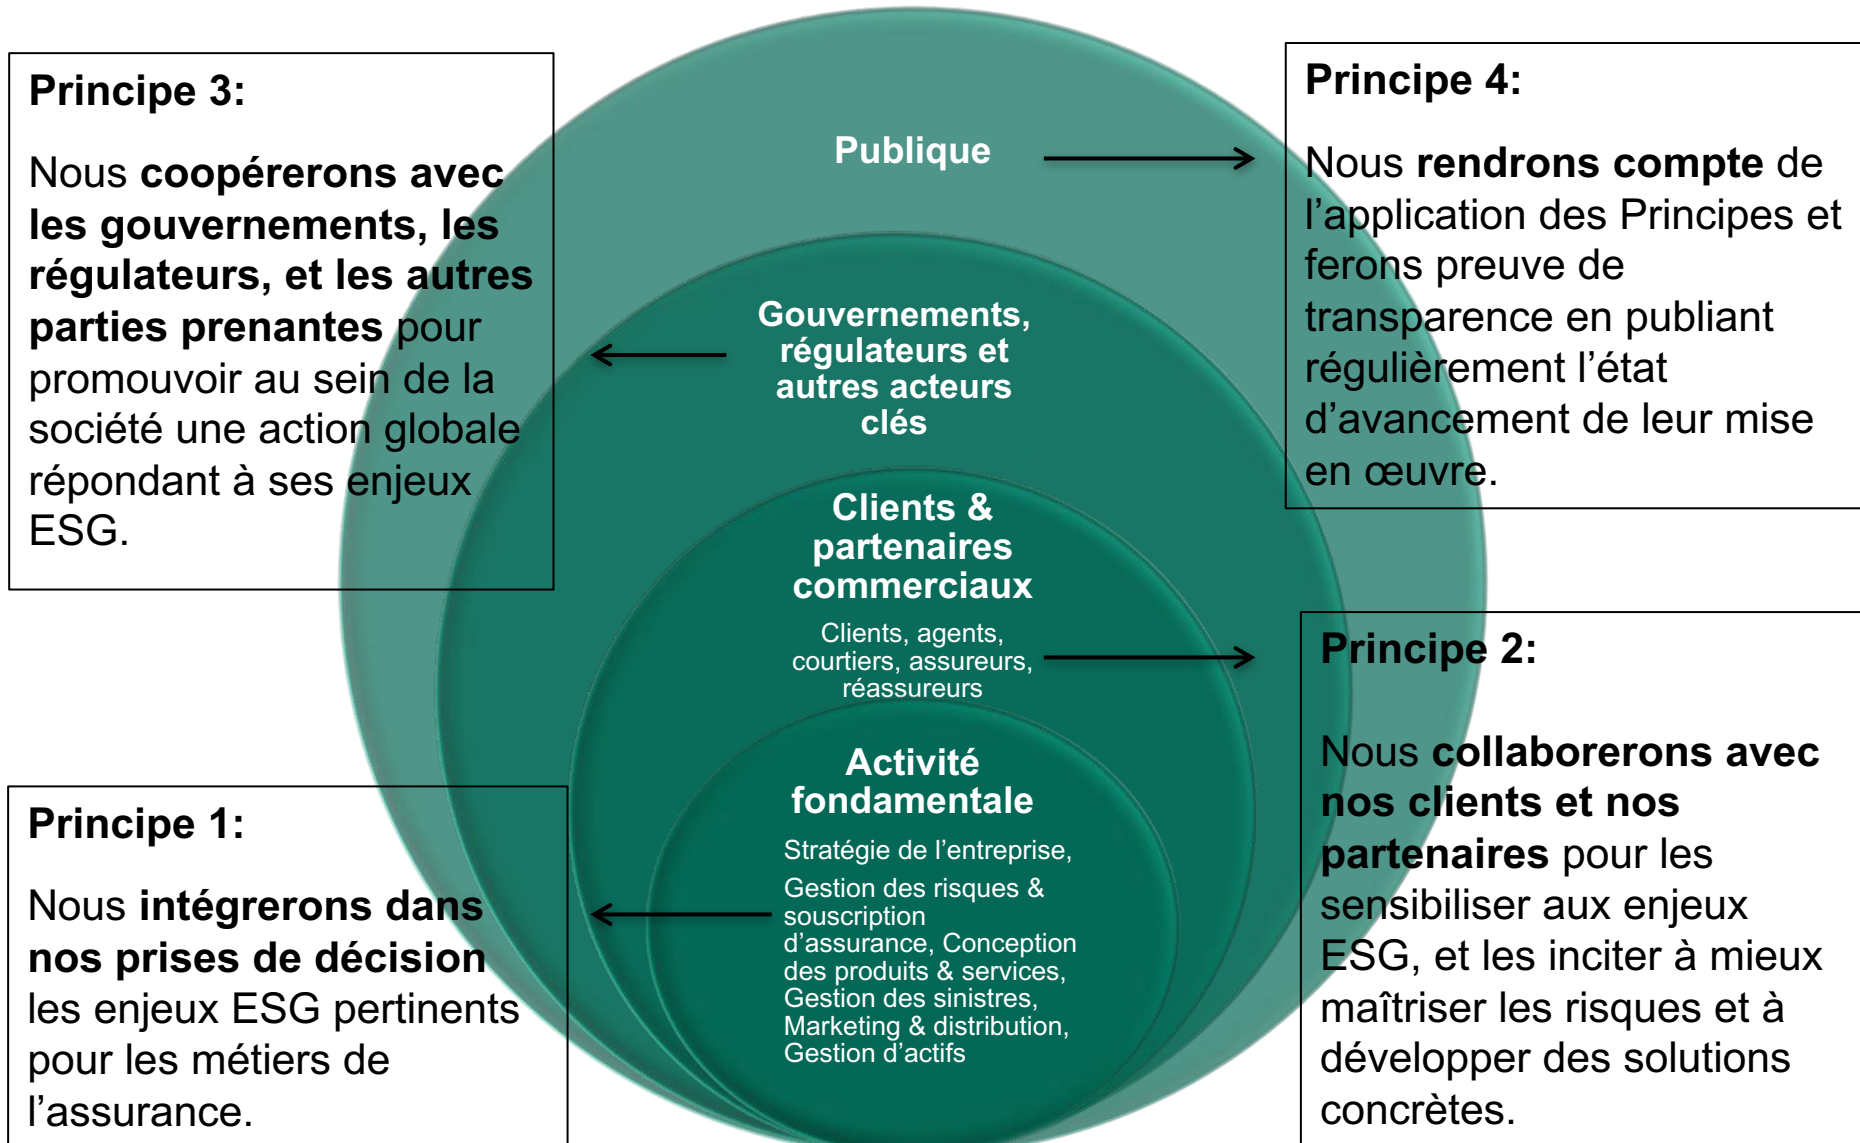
Principe 3:

Nous **coopérerons avec les gouvernements, les régulateurs, et les autres parties prenantes** pour promouvoir au sein de la société une action globale répondant à ses enjeux ESG.

Publique

Principe 4:

Nous **rendrons compte** de l'application des Principes et ferons preuve de transparence en publiant régulièrement l'état d'avancement de leur mise en œuvre.

Gouvernements, régulateurs et autres acteurs clés

Clients & partenaires commerciaux

Clients, agents, courtiers, assureurs, réassureurs

Principe 2:

Nous **collaborerons avec nos clients et nos partenaires** pour les sensibiliser aux enjeux ESG, et les inciter à mieux maîtriser les risques et à développer des solutions concrètes.

Activité fondamentale

Stratégie de l'entreprise, Gestion des risques & souscription d'assurance, Conception des produits & services, Gestion des sinistres, Marketing & distribution, Gestion d'actifs

Principe 1:

Nous **intégrerons dans nos prises de décision** les enjeux ESG pertinents pour les métiers de l'assurance.